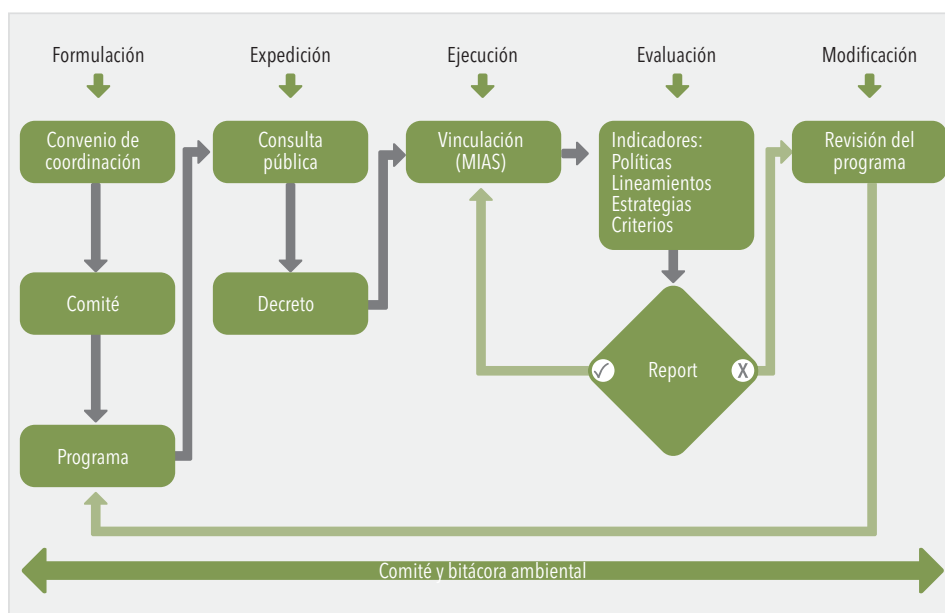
Formulación

Expedición

Ejecución

Evaluación

Modificación

Convenio de coordinación

Consulta pública

Vinculación (MIAS)

Indicadores: Políticas Lineamientos Estrategias Criterios

Revisión del programa

Comité

Decreto

✓

Report

X

Programa

Comité y bitácora ambiental